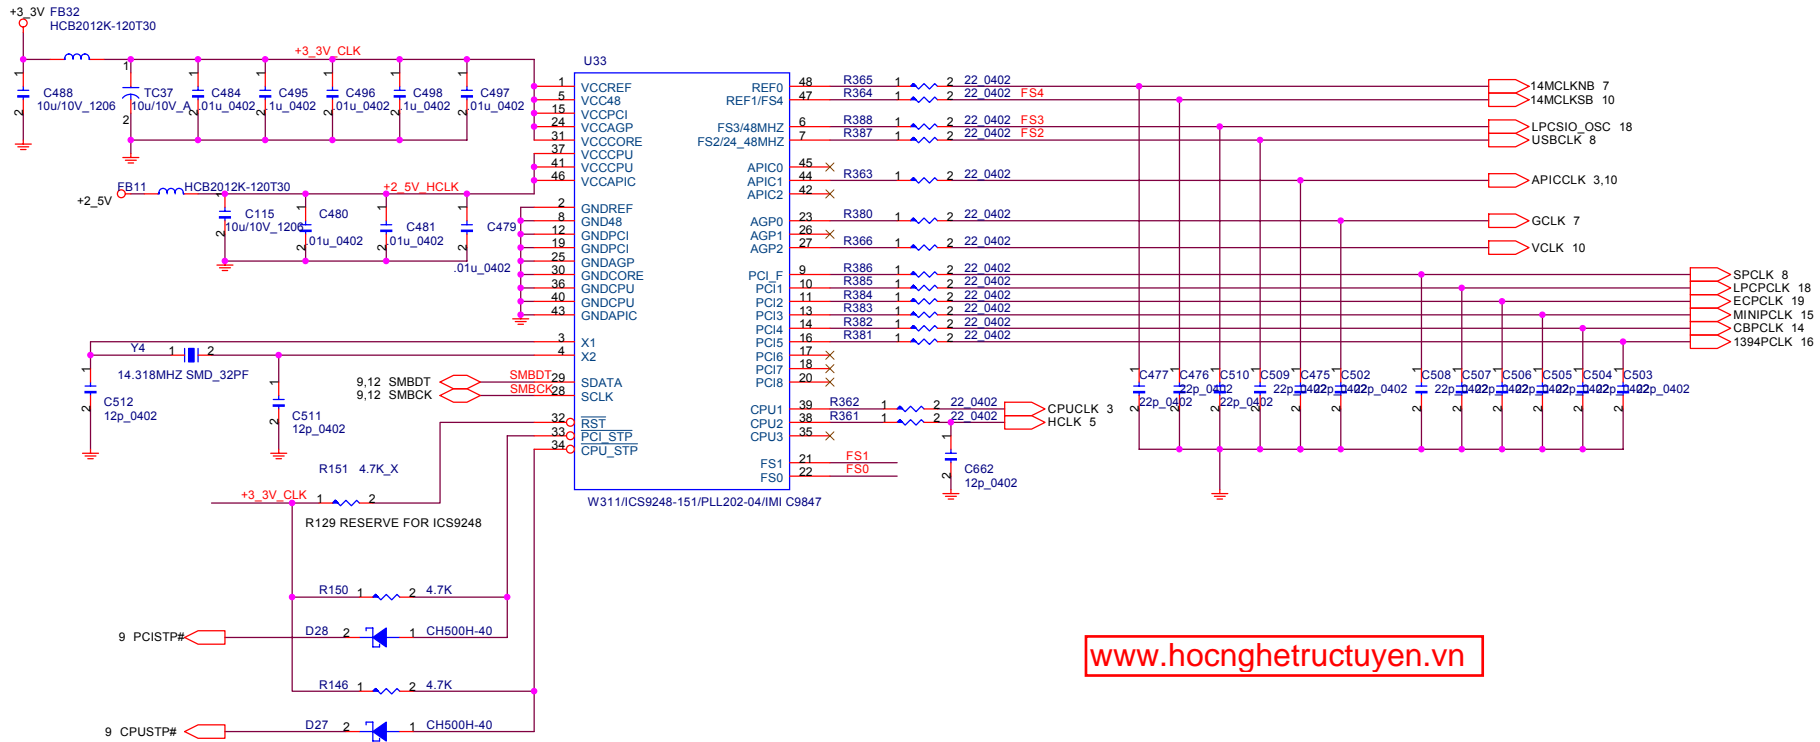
+3_3V FB32
HCB2012K-120T30

+3_3V_CLK

U33

C488 10u/10V_1206
TC37 10u/10V_A
C484 .01u_0402
C495 .1u_0402
C496 .01u_0402
C498 .1u_0402
C497 .01u_0402

1 VCCREF
5 VCC48
15 VCCPCI
24 VCCAGP
31 VCCCORE
37 VCCCPU
41 VCCCPU
46 VCCAPIC

FB11 HCB2012K-120T30
+2_5V
+2_5V_HCLK
C115 10u/10V_1206
C480 .01u_0402
C481 .01u_0402
C479 .01u_0402

2 GNDREF
8 GND48
12 GNDPCI
19 GNDPCI
25 GNDAGP
30 GNDCORE
36 GNDCPU
40 GNDCPU
43 GNDAPIC

Y4
14.318MHZ SMD_32PF
C512 12p_0402
C511 12p_0402
3 X1
4 X2

9,12 SMBDT
9,12 SMBCK
SMBDT 29 SDATA
SMBCK 28 SCLK

32 $\overline{RST}$
33 $\overline{PCI\_STP}$
34 $\overline{CPU\_STP}$

R151 4.7K_X
+3_3V_CLK
R129 RESERVE FOR ICS9248

W311/ICS9248-151/PLL202-04/IMI C9847

REF0 48 R365 22_0402 14MCLKNB 7
REF1/FS4 47 R364 22_0402 FS4 14MCLKSB 10
FS3/48MHZ 6 R388 22_0402 FS3 LPCSIO_OSC 18
FS2/24_48MHZ 7 R387 22_0402 FS2 USBCLK 8
APIC0 45
APIC1 44 R363 22_0402 APICCLK 3,10
APIC2 42
AGP0 23 R380 22_0402 GCLK 7
AGP1 26
AGP2 27 R366 22_0402 VCLK 10
PCI_F 9 R386 22_0402 SPCLK 8
PCI1 10 R385 22_0402 LPCPCLK 18
PCI2 11 R384 22_0402 ECPCLK 19
PCI3 13 R383 22_0402 MINIPCLK 15
PCI4 14 R382 22_0402 CBPCLK 14
PCI5 16 R381 22_0402 1394PCLK 16
PCI6 17
PCI7 18
PCI8 20
CPU1 39 R362 22_0402 CPUCLK 3
CPU2 38 R361 22_0402 HCLK 5
CPU3 35
FS1 21 FS1
FS0 22 FS0

C662 12p_0402

C477 22p_0402
C476 22p_0402
C510 22p_0402
C509 22p_0402
C475 22p_0402
C502 22p_0402
C508 22p_0402
C507 22p_0402
C506 22p_0402
C505 22p_0402
C504 22p_0402
C503 22p_0402

R150 4.7K
9 PCISTP#
D28 CH500H-40
R146 4.7K
9 CPUSTP#
D27 CH500H-40

www.hocnghetructuyen.vn